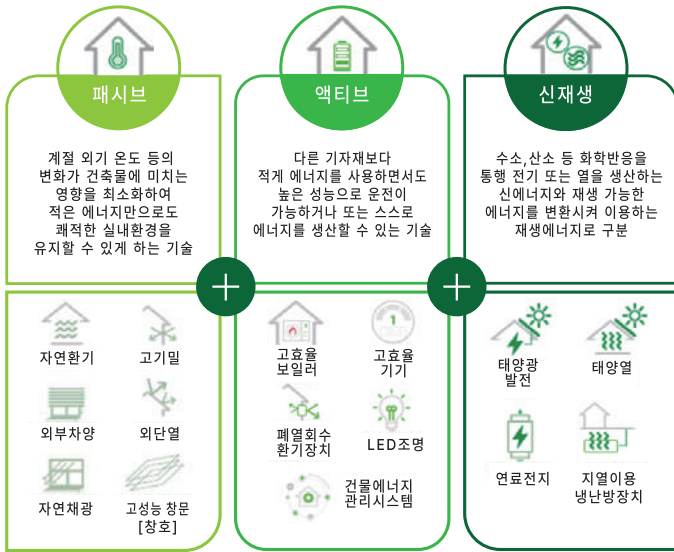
패시브

계절 외기 온도 등의 변화가 건축물에 미치는 영향을 최소화하여 적은 에너지만으로도 쾌적한 실내환경을 유지할 수 있게 하는 기술

액티브

다른 기자재보다 적게 에너지를 사용하면서도 높은 성능으로 운전이 가능하거나 또는 스스로 에너지를 생산할 수 있는 기술

신재생

수소,산소 등 화학반응을 통행 전기 또는 열을 생산하는 신에너지와 재생 가능한 에너지를 변환시켜 이용하는 재생에너지로 구분

+

+

자연환기

고기밀

외부차양

외단열

자연채광

고성능 창문 [창호]

고효율 보일러

고효율 기기

폐열회수 환기장치

LED조명

건물에너지 관리시스템

태양광 발전

태양열

연료전지

지열이용 냉난방장치